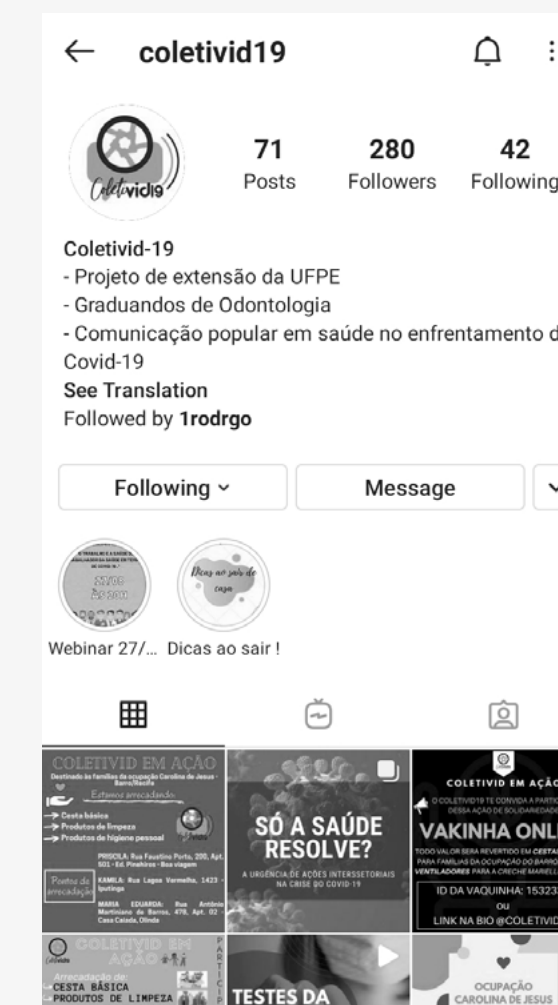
← coletivid19

Coletivid19

71 Posts
280 Followers
42 Following

Coletivid-19
- Projeto de extensão da UFPE
- Graduandos de Odontologia
- Comunicação popular em saúde no enfrentamento d
Covid-19
See Translation
Followed by 1rodrgo

Following ˅
Message

27/08 às 20h
Dicas ao sair de casa

Webinar 27/... Dicas ao sair !

COLETIVID EM AÇÃO
Destinado às famílias da ocupação Carolina de Jesus - Barro/Recife
Estamos arrecadando:
Cesta básica
Produtos de limpeza
Produtos de higiene pessoal
Pontos de arrecadação
PRISCILA: Rua Faustino Porto, 200, Apt. 501 - Ed. Pinehiros - Boa viagem
KAMILA: Rua Lagoa Vermelha, 1423 - Iputinga
MARIA EDUARDA: Rua Antônio Martiniano de Barros, 478, Apt. 02 - Casa Caiada, Olinda

SÓ A SAÚDE RESOLVE?
A URGÊNCIA DE AÇÕES INTERSSETORIAIS NA CRISE DO COVID-19

COLETIVID EM AÇÃ
O COLETIVID19 TE CONVIDA A PARTIC DESSA AÇÃO DE SOLIDARIEDADE
VAKINHA ONL
TODO VALOR SERÁ REVERTIDO EM CESTA PARA FAMÍLIAS DA OCUPAÇÃO DO BARRO VENTILADORES PARA A CRECHE MARIELL
ID DA VAQUINHA: 15323
OU
LINK NA BIO @COLETIVID

COLETIVID EM AÇÃO
Arrecadação de:
CESTA BÁSICA
PRODUTOS DE LIMPEZA
PARTICIP

TESTES DA

OCUPAÇÃO CAROLINA DE JESUS